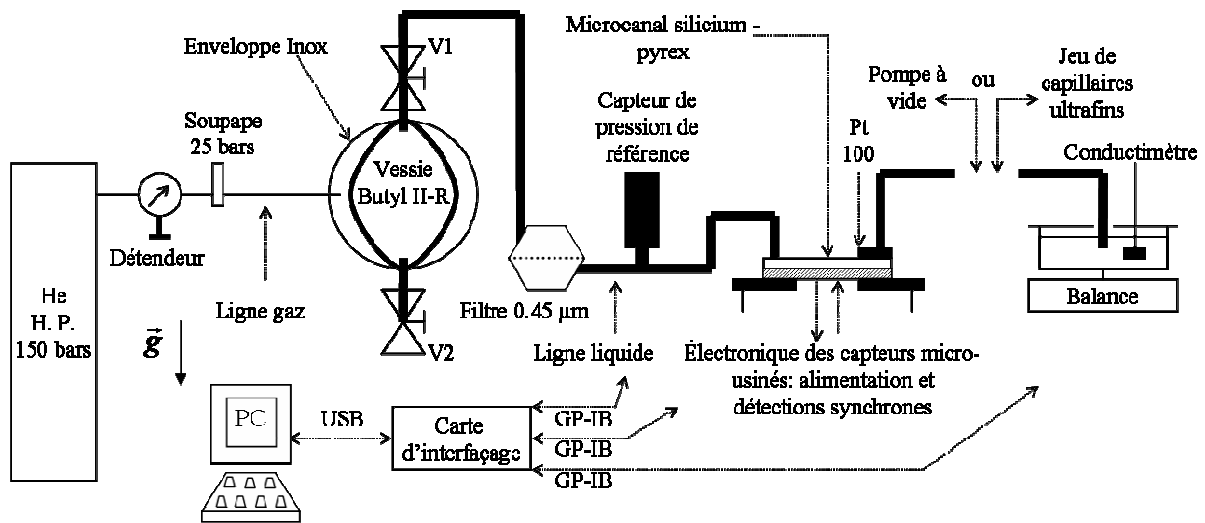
Microcanal silicium - pyrex

Enveloppe Inox

V1

Pompe à vide

ou

Jeu de capillaires ultrafins

Capteur de pression de référence

Soupape 25 bars

Pt 100

Vessie Butyl II-R

Conductimètre

Détendeur

He H. P. 150 bars

Ligne gaz

Filtre 0.45 µm

Balance

V2

Ligne liquide

Électronique des capteurs micro-usinés: alimentation et détections synchrones

$\vec{g}$

PC

USB

Carte d'interfaçage

GP-IB

GP-IB

GP-IB